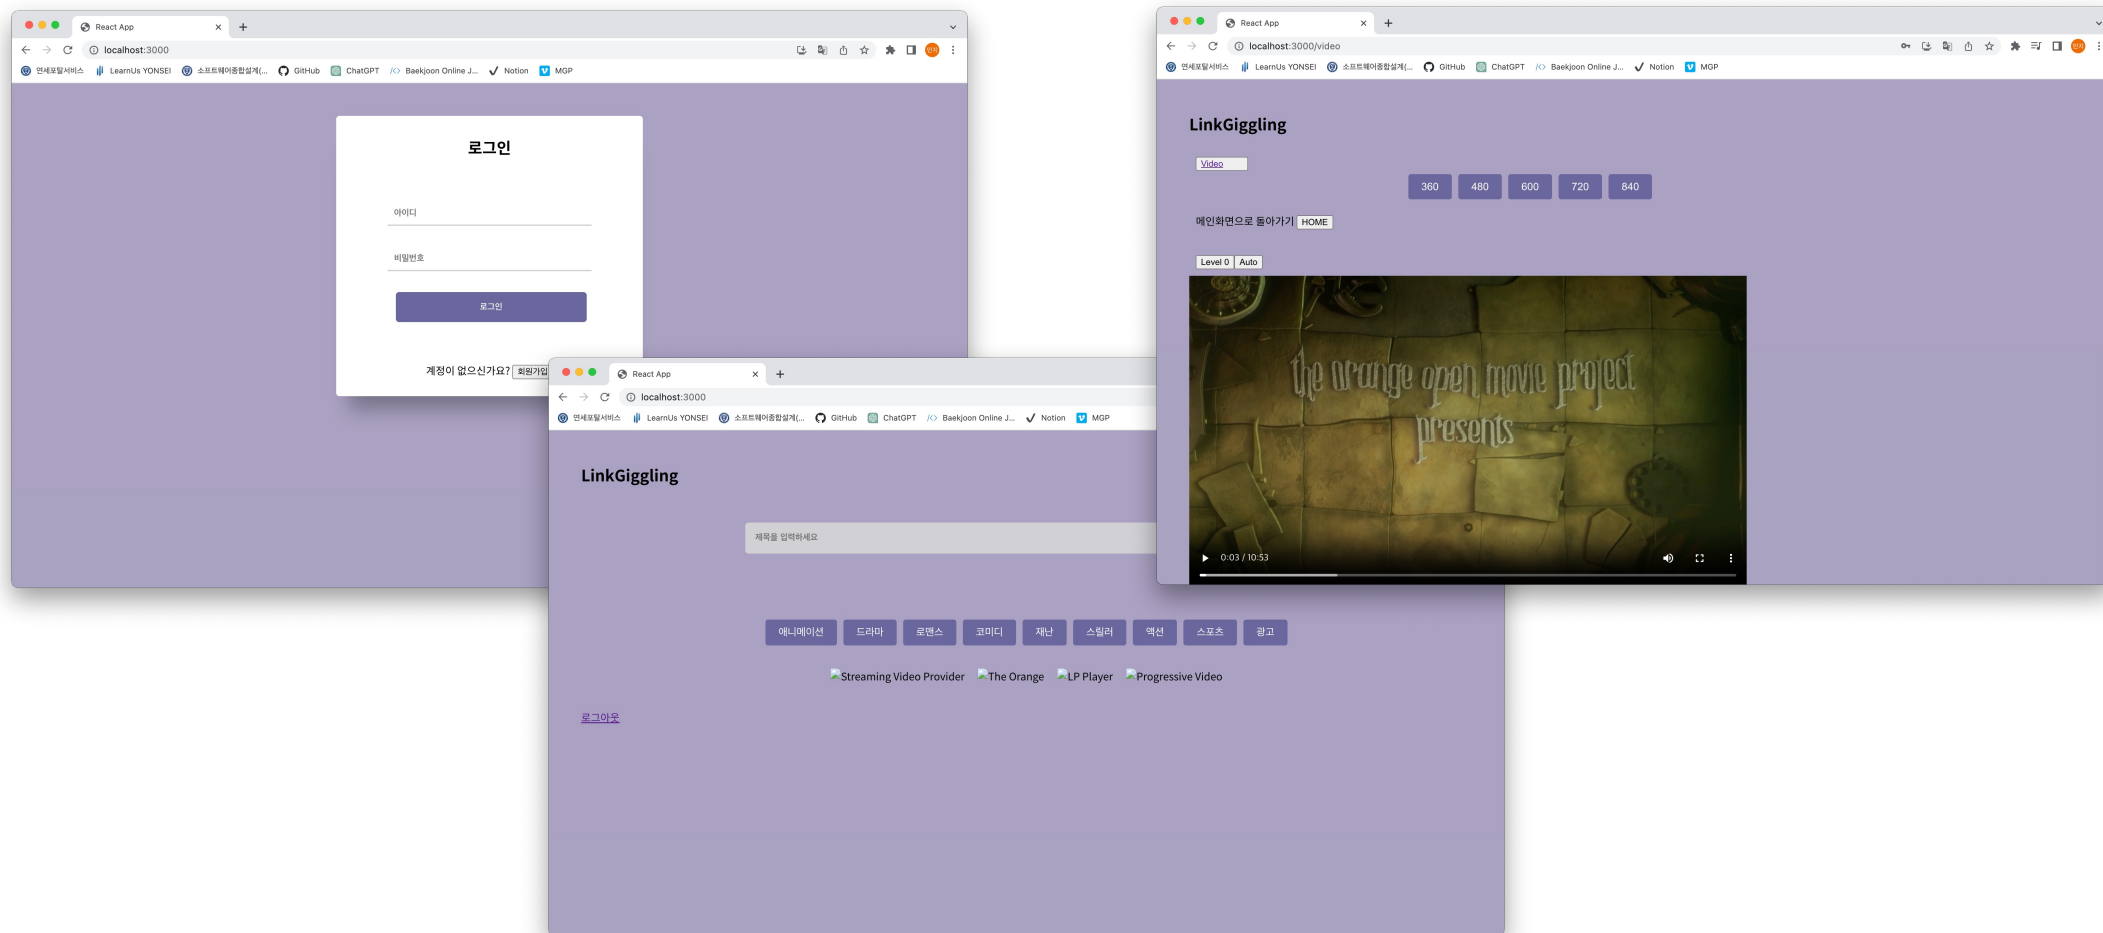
React App
localhost:3000
연세포탈서비스 LearnUs YONSEI 소프트웨어종합설계(... GitHub ChatGPT Baekjoon Online J... Notion MGP

로그인

아이디

비밀번호

로그인

계정이 없으신가요? 회원가입

React App
localhost:3000
연세포탈서비스 LearnUs YONSEI 소프트웨어종합설계(... GitHub ChatGPT Baekjoon Online J... Notion MGP

LinkGiggling

제목을 입력하세요

애니메이션 드라마 로맨스 코미디 재난 스릴러 액션 스포츠 광고

Streaming Video Provider The Orange LP Player Progressive Video

로그아웃

React App
localhost:3000/video
연세포탈서비스 LearnUs YONSEI 소프트웨어종합설계(... GitHub ChatGPT Baekjoon Online J... Notion MGP

LinkGiggling

Video

360 480 600 720 840

메인화면으로 돌아가기 HOME

Level 0 Auto

the orange open movie project presents

0:03 / 10:53